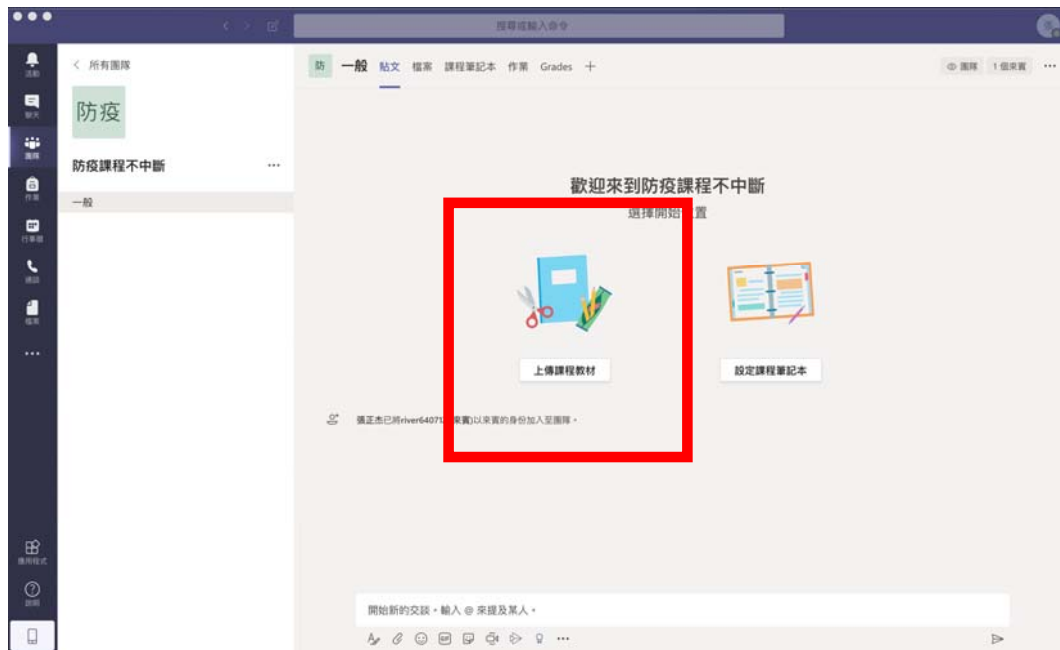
搜尋或輸入命令

活動
聊天
團隊
作業
行事曆
通話
檔案
...
應用程式
說明

< 所有團隊

防疫

防疫課程不中斷 ...

一般

防 一般 貼文 檔案 課程筆記本 作業 Grades +

團隊 1 個來賓 ...

歡迎來到防疫課程不中斷

選擇開始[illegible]置

上傳課程教材

設定課程筆記本

張正杰已將river64071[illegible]來賓)以來賓的身份加入至團隊。

開始新的交談。輸入 @ 來提及某人。